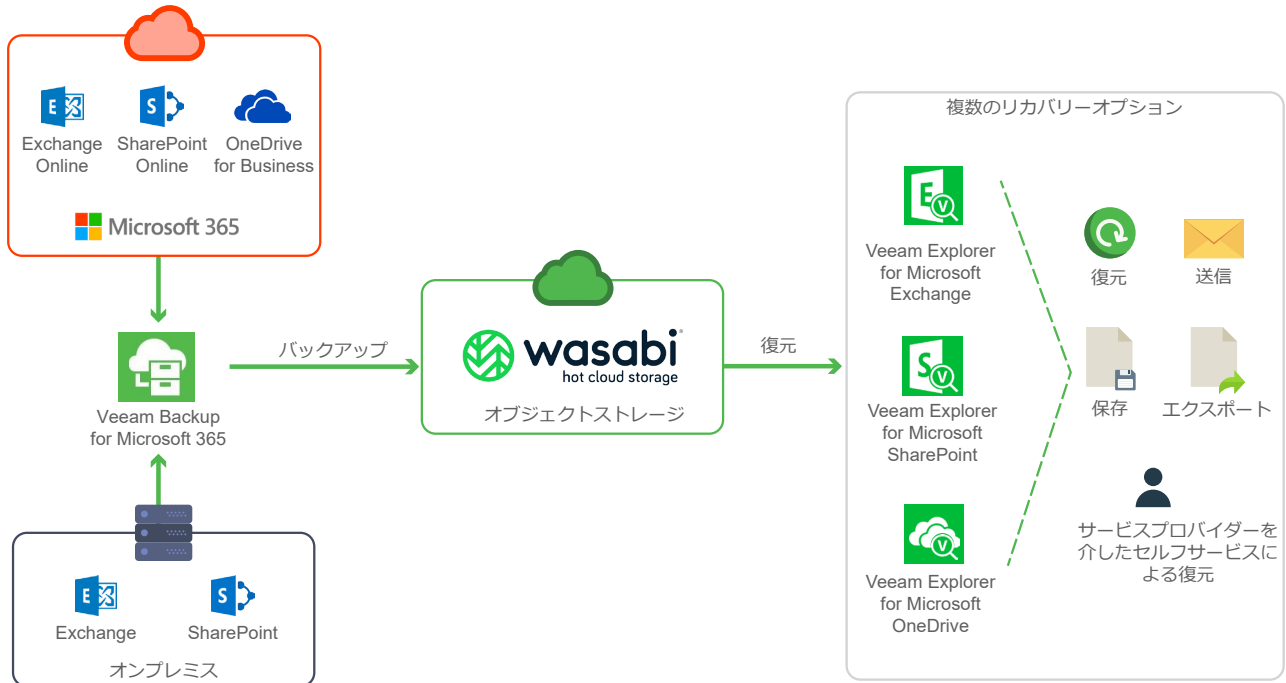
Exchange Online

SharePoint Online

OneDrive for Business

Microsoft 365

Veeam Backup for Microsoft 365

Exchange

SharePoint

オンプレミス

バックアップ

wasabi
hot cloud storage

オブジェクトストレージ

復元

複数のリカバリーオプション

Veeam Explorer for Microsoft Exchange

Veeam Explorer for Microsoft SharePoint

Veeam Explorer for Microsoft OneDrive

復元

送信

保存

エクスポート

サービスプロバイダーを介したセルフサービスによる復元